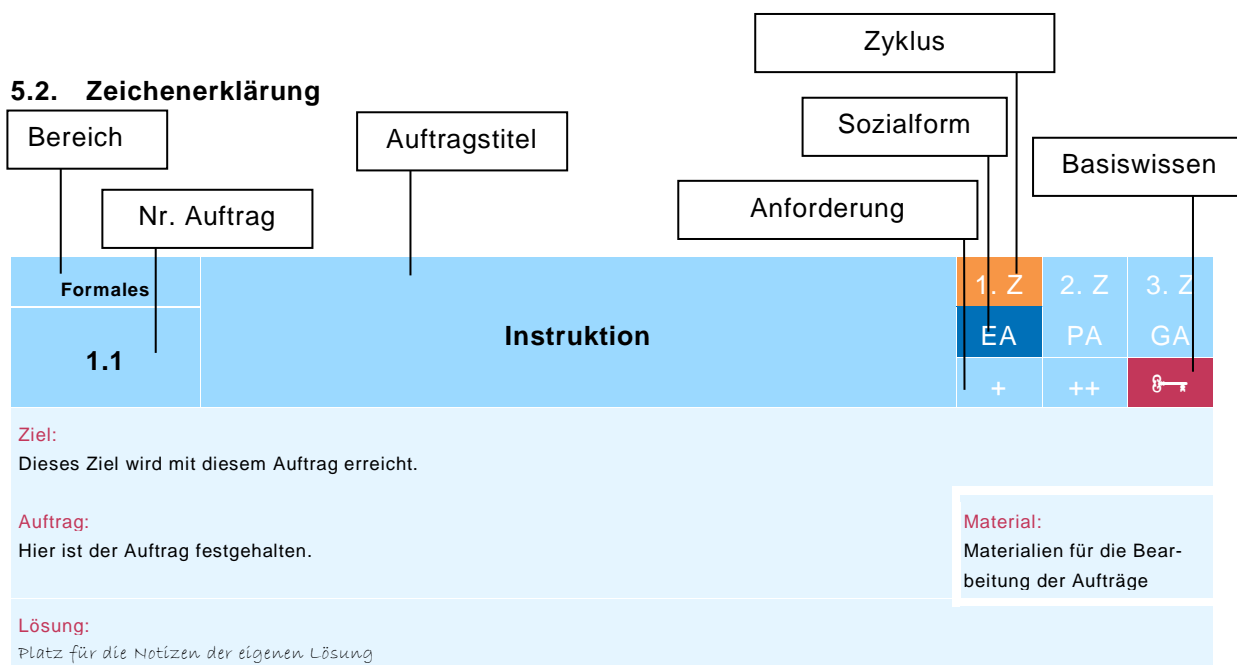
Zyklus

5.2. Zeichenerklärung

Bereich

Auftragstitel

Sozialform

Basiswissen

Nr. Auftrag

Anforderung

| Formales | Instruktion | 1. Z | 2. Z | 3. Z |
|---|---|---|---|---|
| 1.1 | | EA | PA | GA |
| | | + | ++ | |

Ziel:
Dieses Ziel wird mit diesem Auftrag erreicht.

Auftrag:
Hier ist der Auftrag festgehalten.

Material:
Materialien für die Bearbeitung der Aufträge

Lösung:
Platz für die Notizen der eigenen Lösung